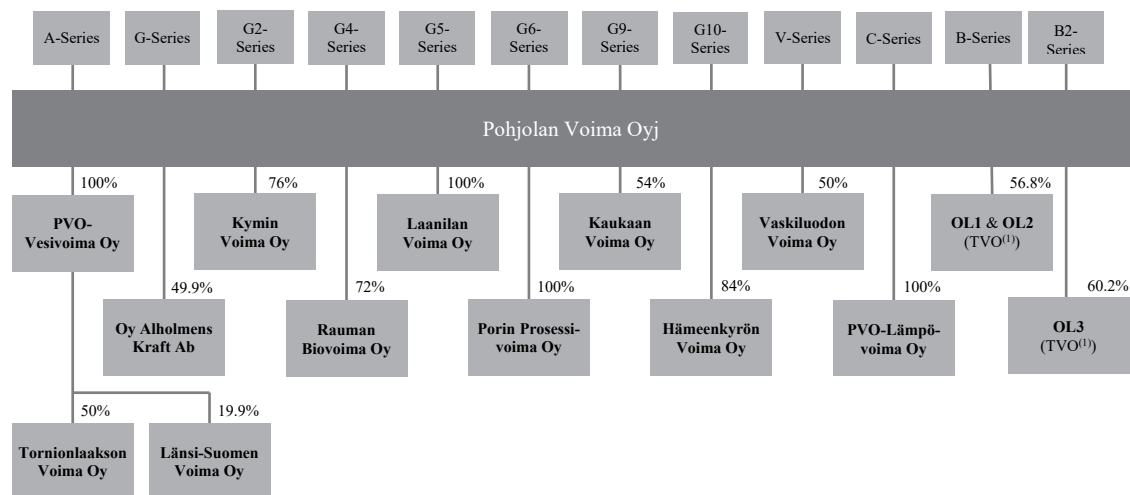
A-Series
G-Series
G2-Series
G4-Series
G5-Series
G6-Series
G9-Series
G10-Series
V-Series
C-Series
B-Series
B2-Series

Pohjolan Voima Oyj

100%
PVO-Vesivoima Oy

49.9%
Oy Alholmens Kraft Ab

76%
Kymin Voima Oy

72%
Rauman Biovoima Oy

100%
Laanilan Voima Oy

100%
Porin Prosessivoima Oy

54%
Kaukaan Voima Oy

84%
Hämeenkyrön Voima Oy

50%
Vaskiluodon Voima Oy

100%
PVO-Lämpövoima Oy

56.8%
OL1 & OL2 (TVO$^{(1)}$)

60.2%
OL3 (TVO$^{(1)}$)

50%
Tornionlaakson Voima Oy

19.9%
Länsi-Suomen Voima Oy